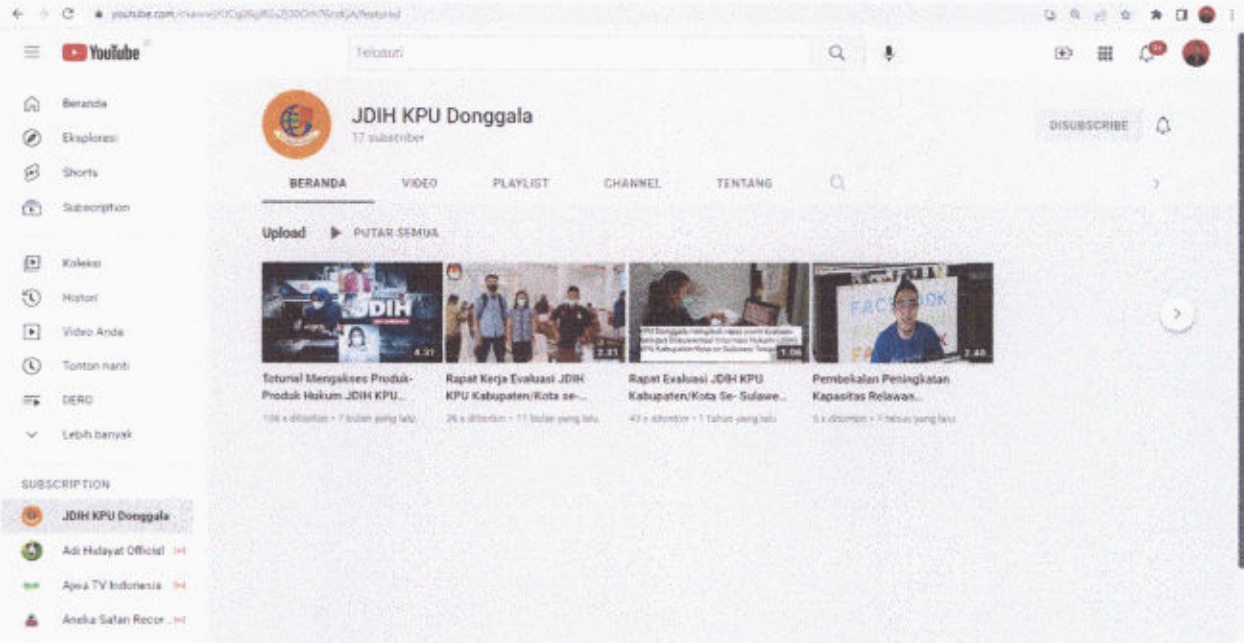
youtube.com/channel/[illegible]/featured

YouTube

Telusuri

Beranda
Eksplorasi
Shorts
Subscription

Koleksi
Histori
Video Anda
Tonton nanti
DERO
Lebih banyak

SUBSCRIPTION
JDIH KPU Donggala
Adi Hidayat Official
Ajwa TV Indonesia
Aneka Safari Recor...

JDIH KPU Donggala
17 subscriber

DISUBSCRIBE

BERANDA VIDEO PLAYLIST CHANNEL TENTANG

Upload PUTAR SEMUA

JDIH
4:31
Tutorial Mengakses Produk-Produk Hukum JDIH KPU...
106 x ditonton • 7 bulan yang lalu

2:21
Rapat Kerja Evaluasi JDIH KPU Kabupaten/Kota se-...
26 x ditonton • 11 bulan yang lalu

1:06
Rapat Evaluasi JDIH KPU Kabupaten/Kota Se- Sulawe...
43 x ditonton • 1 tahun yang lalu

FACEBOOK
2:48
Pembekalan Peningkatan Kapasitas Relawan...
5 x ditonton • 1 tahun yang lalu